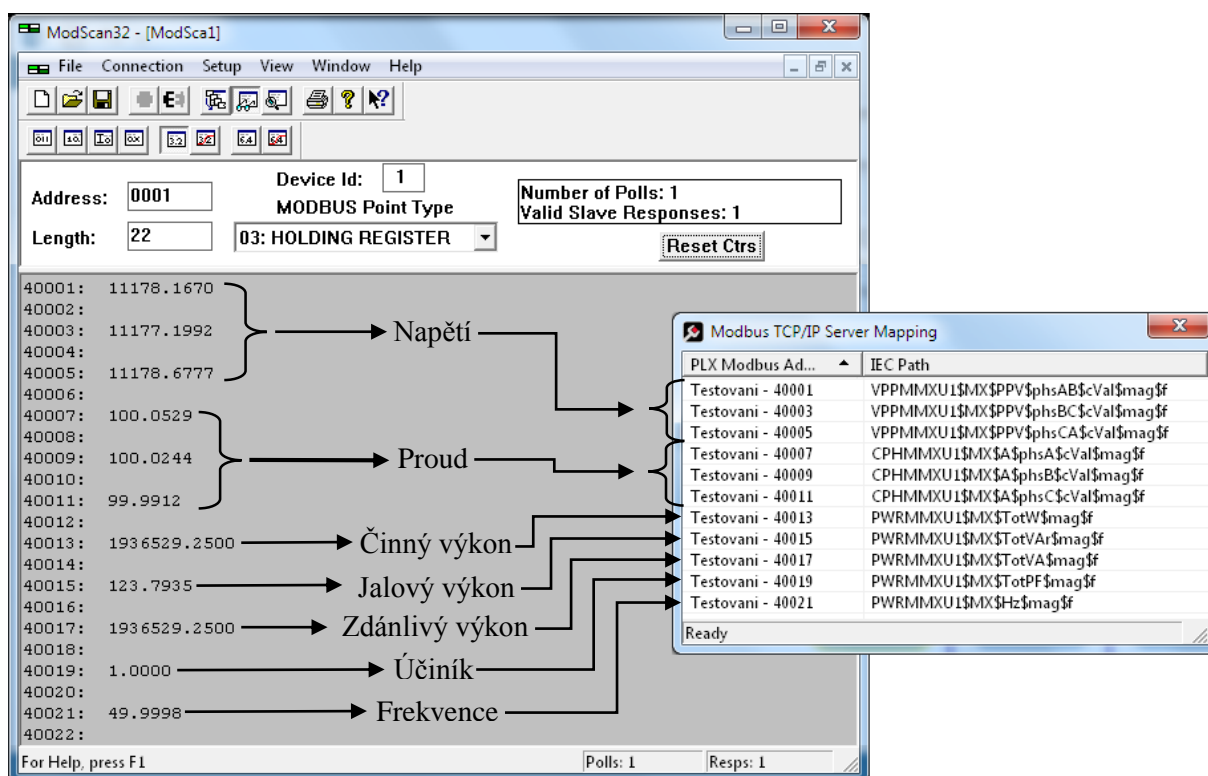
ModScan32 - [ModSca1]

File Connection Setup View Window Help

Address: 0001

Device Id: 1

MODBUS Point Type

Length: 22

03: HOLDING REGISTER

Number of Polls: 1
Valid Slave Responses: 1

Reset Ctrs

40001: 11178.1670
40002:
40003: 11177.1992
40004:
40005: 11178.6777
40006:
40007: 100.0529
40008:
40009: 100.0244
40010:
40011: 99.9912
40012:
40013: 1936529.2500
40014:
40015: 123.7935
40016:
40017: 1936529.2500
40018:
40019: 1.0000
40020:
40021: 49.9998
40022:

Napětí

Proud

Činný výkon

Jalový výkon

Zdánlivý výkon

Účiník

Frekvence

For Help, press F1

Polls: 1

Resps: 1

Modbus TCP/IP Server Mapping

| PLX Modbus Ad... | IEC Path |
|---|---|
| Testovani - 40001 | VPPMMXU1$MX$PPV$phsAB$cVal$mag$f |
| Testovani - 40003 | VPPMMXU1$MX$PPV$phsBC$cVal$mag$f |
| Testovani - 40005 | VPPMMXU1$MX$PPV$phsCA$cVal$mag$f |
| Testovani - 40007 | CPHMMXU1$MX$A$phsA$cVal$mag$f |
| Testovani - 40009 | CPHMMXU1$MX$A$phsB$cVal$mag$f |
| Testovani - 40011 | CPHMMXU1$MX$A$phsC$cVal$mag$f |
| Testovani - 40013 | PWRMMXU1$MX$TotW$mag$f |
| Testovani - 40015 | PWRMMXU1$MX$TotVAr$mag$f |
| Testovani - 40017 | PWRMMXU1$MX$TotVA$mag$f |
| Testovani - 40019 | PWRMMXU1$MX$TotPF$mag$f |
| Testovani - 40021 | PWRMMXU1$MX$Hz$mag$f |

Ready